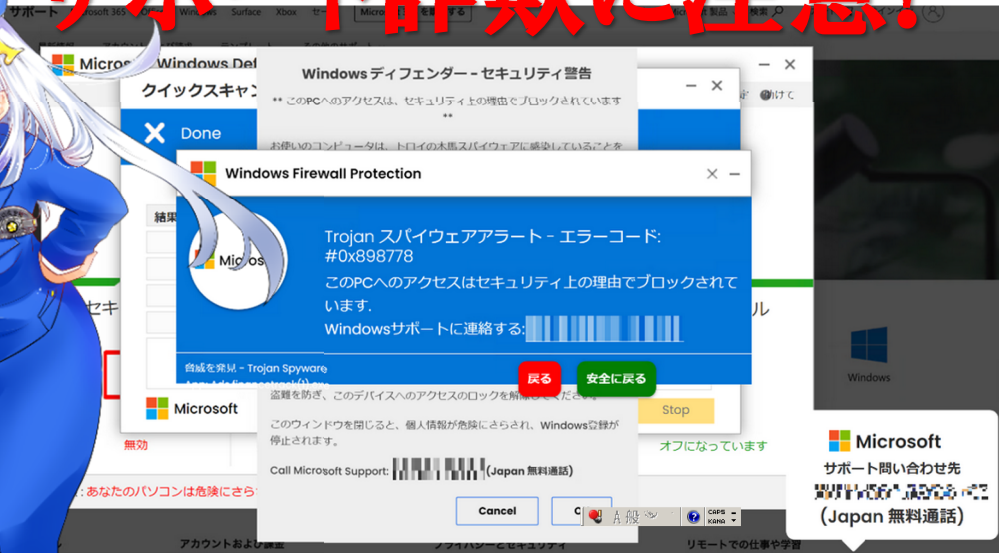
サポート Microsoft 365 Windows Surface Xbox Microsoft 製品

Microsoft Windows Def

Windows ディフェンダー - セキュリティ警告

** このPCへのアクセスは、セキュリティ上の理由でブロックされています **

お使いのコンピュータは、トロイの木馬スパイウェアに感染していることを

クイックスキャン

Done

結果

Windows Firewall Protection

Micros

Trojan スパイウェアアラート - エラーコード: #0x898778

このPCへのアクセスはセキュリティ上の理由でブロックされています.

Windowsサポートに連絡する: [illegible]

脅威を発見 - Trojan Spyware

戻る

安全に戻る

盗難を防ぎ、このデバイスへのアクセスのロックを解除してください。

このウィンドウを閉じると、個人情報が危険にさらされ、Windows登録が停止されます。

Call Microsoft Support: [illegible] (Japan 無料通話)

Cancel

Microsoft

Stop

無効

オフになっています

: あなたのパソコンは危険にさら

Windows

Microsoft

サポート問い合わせ先

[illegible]

(Japan 無料通話)

A 般

CAPS KANA

アカウントおよび請求

プライバシーとセキュリティ

リモートでの仕事や学習